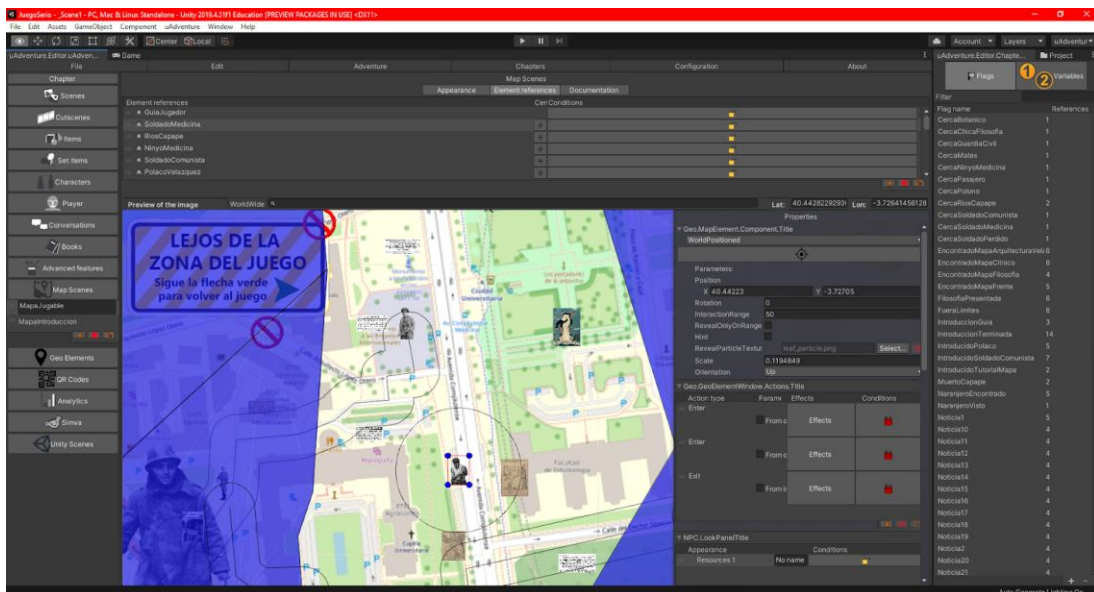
JuegoSerio - _Scene1 - PC, Mac & Linux Standalone - Unity 2019.4.19f1 Education [PREVIEW PACKAGES IN USE] <DX11>

File Edit Assets GameObject Component uAdventure Window Help

Center Local

Account Layers uAdventur

uAdventure.Editor.uAdven... Game

File Edit Adventure Chapters Configuration About

Chapter

Scenes
Cutscenes
Items
Set items
Characters
Player
Conversations
Books
Advanced features
Map Scenes
MapaJugable
MapaIntroduccion
Geo Elements
QR Codes
Analytics
Simva
Unity Scenes

Map Scenes

Appearance Element references Documentation

Element references Cen Conditions

GuiaJugador
SoldadoMedicina
RiosCapape
NinyoMedicina
SoldadoComunista
PolacoVelazquez

Preview of the image WorldWide Lat: 40.4428229293 Lon: -3.72641456128

LEJOS DE LA ZONA DEL JUEGO
Sigue la flecha verde para volver al juego

Ciudad Universitaria
Facultad de Odontología

Properties

Geo.MapElement.Component.Title
WorldPositioned

Parameters:
Position
X 40.44223 Y -3.72705
Rotation 0
InteractionRange 50
RevealOnlyOnRange
Hint
RevealParticleTextur leaf_particle.png Select...
Scale 0.1194849
Orientation Up

Geo.GeoElementWindow.Actions.Title
Action type Parame Effects Conditions
Enter
From c Effects
Enter
From c Effects
Exit
From i Effects

NPC.LookPanelTitle
Appearance Conditions
Resources 1 No name

uAdventure.Editor.Chapte... Project

Flags 1 2 Variables

Filter
Flag name References
CercaBotanico 1
CercaChicaFilosofia 1
CercaGuardiaCivil 1
CercaMates 1
CercaNinyoMedicina 1
CercaPasajero 1
CercaPolono 1
CercaRiosCapape 2
CercaSoldadoComunista 1
CercaSoldadoMedicina 1
CercaSoldadoPerdido 1
EncontradoMapaArquitecturaVeb 6
EncontradoMapaClinico 6
EncontradoMapaFilosofia 4
EncontradoMapaFrente 5
FilosofiaPresentada 6
FueraLimites 6
IntroduccionGuia 3
IntroduccionTerminada 14
IntroducidoPolaco 5
IntroducidoSoldadoComunista 7
IntroducidoTutorialMapa 2
MuertoCapape 2
NaranjeroEncontrado 5
NaranjeroVisto 1
Noticia1 5
Noticia10 4
Noticia11 4
Noticia12 4
Noticia13 4
Noticia14 4
Noticia15 4
Noticia16 4
Noticia17 4
Noticia18 4
Noticia19 4
Noticia2 4
Noticia20 4
Noticia21 4

Auto Generate Lighting On